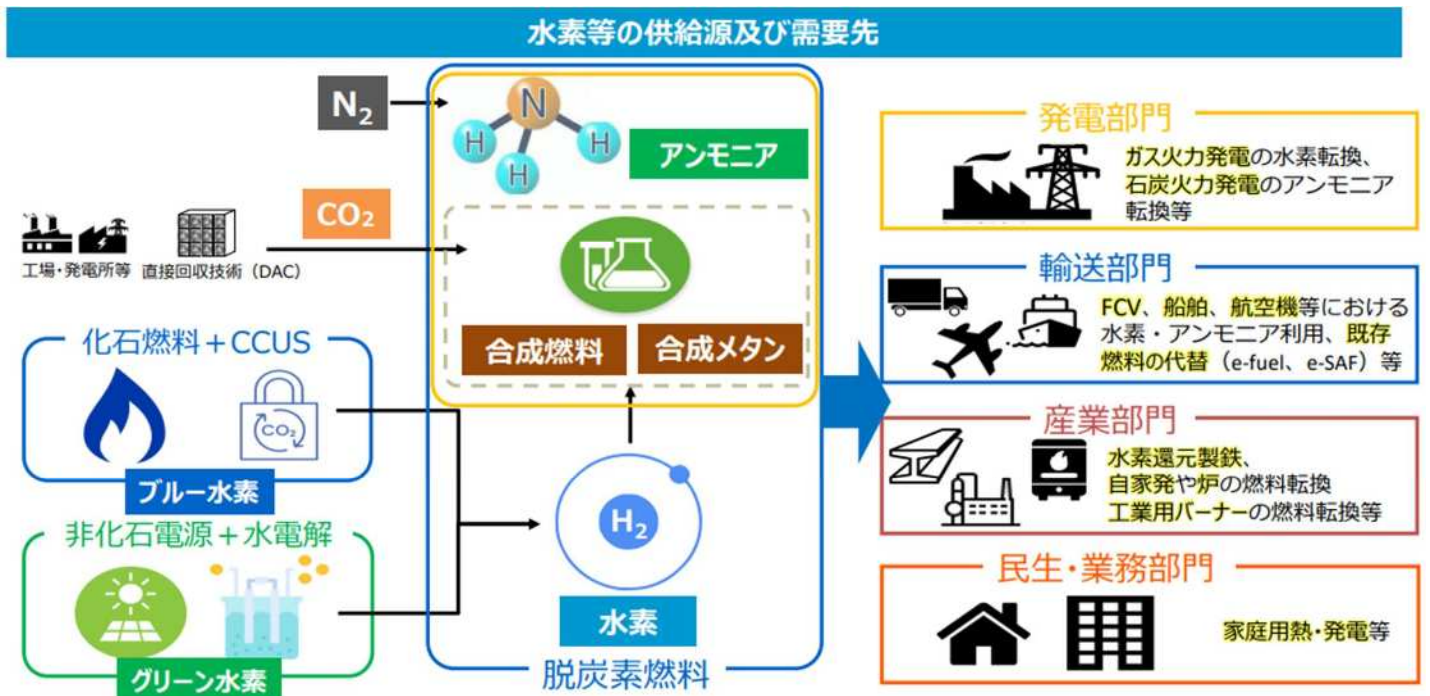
水素等の供給源及び需要先

$N_2$

N
H
H
H

アンモニア

$CO_2$

工場・発電所等　直接回収技術（DAC）

合成燃料　合成メタン

化石燃料＋CCUS

$CO_2$

ブルー水素

非化石電源＋水電解

グリーン水素

$H_2$

水素

脱炭素燃料

発電部門

ガス火力発電の水素転換、石炭火力発電のアンモニア転換等

輸送部門

FCV、船舶、航空機等における水素・アンモニア利用、既存燃料の代替（e-fuel、e-SAF）等

産業部門

水素還元製鉄、自家発や炉の燃料転換
工業用バーナーの燃料転換等

民生・業務部門

家庭用熱・発電等